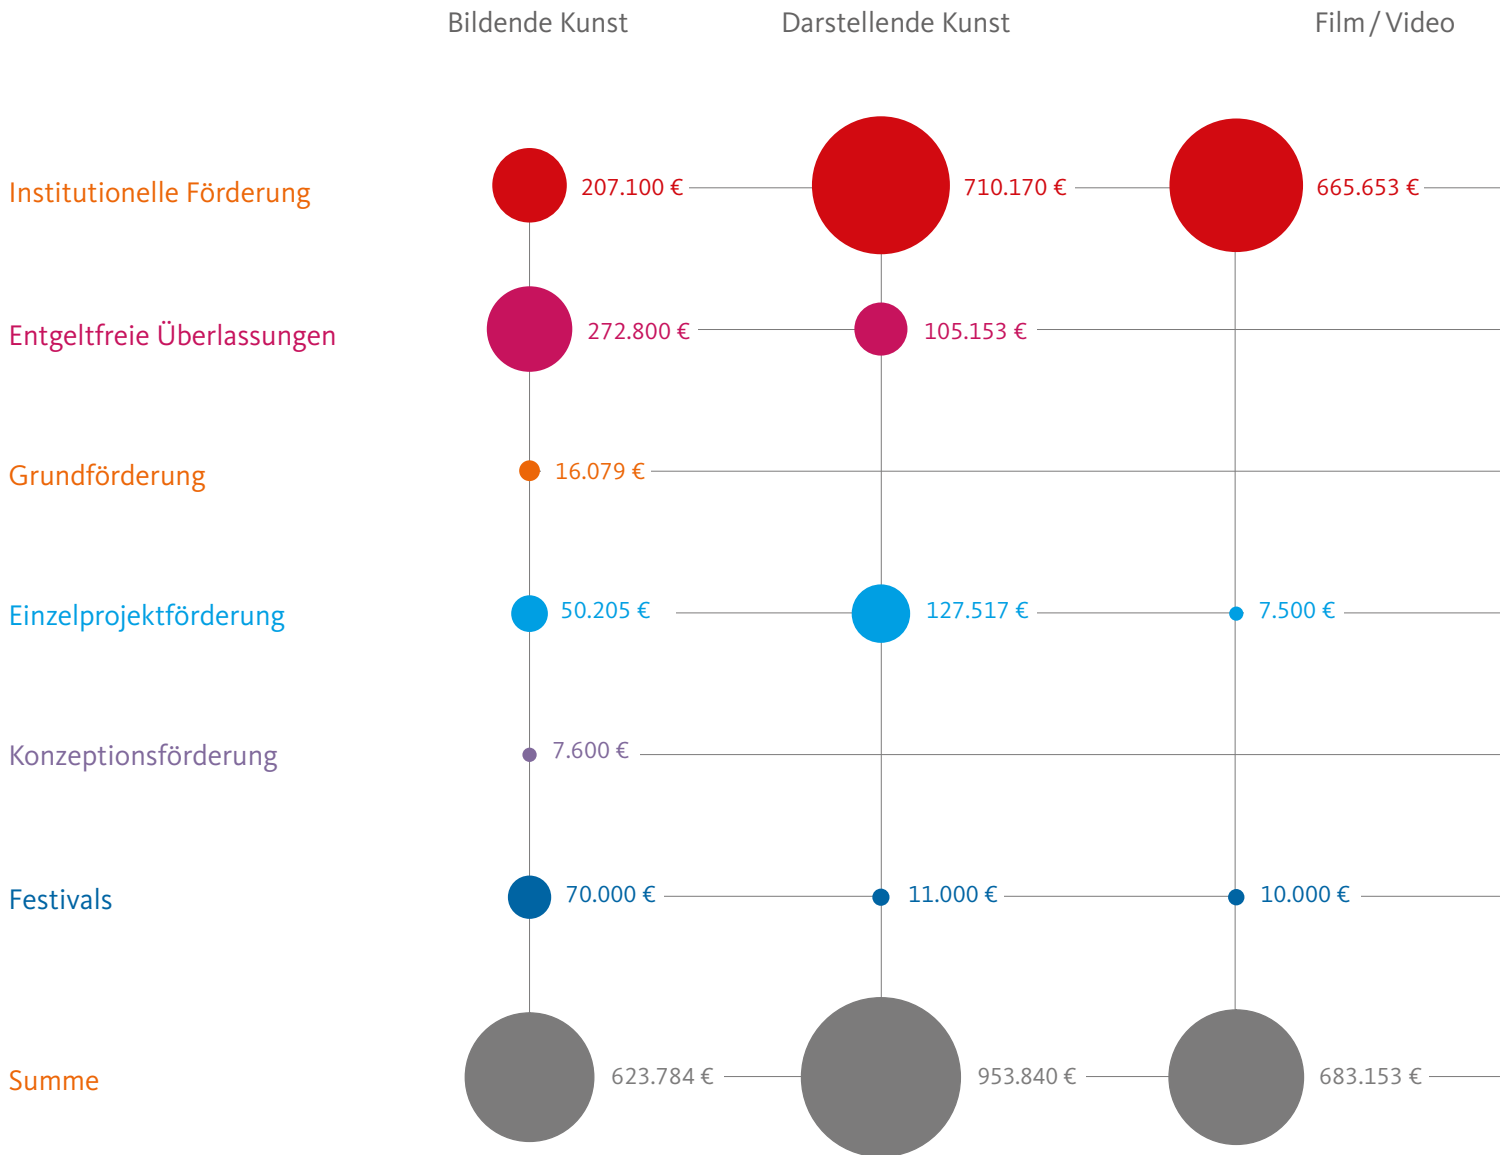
| | Bildende Kunst | Darstellende Kunst | Film / Video |
|---|---|---|---|
| Institutionelle Förderung | 207.100 € | 710.170 € | 665.653 € |
| Entgeltfreie Überlassungen | 272.800 € | 105.153 € | |
| Grundförderung | 16.079 € | | |
| Einzelprojektförderung | 50.205 € | 127.517 € | 7.500 € |
| Konzeptionsförderung | 7.600 € | | |
| Festivals | 70.000 € | 11.000 € | 10.000 € |
| Summe | 623.784 € | 953.840 € | 683.153 € |